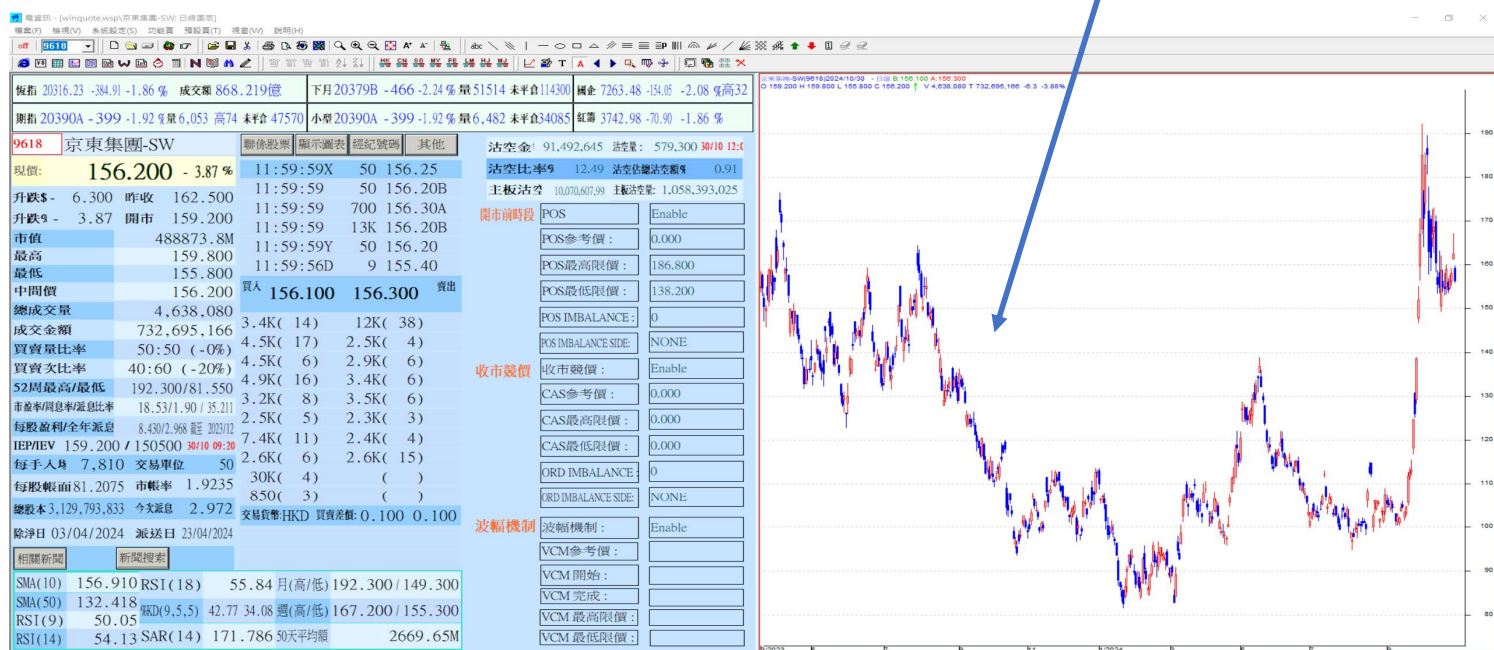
電資訊 - [winquote.wsp\京東集團-SW: 日綫圖表]
檔案(F) 檢視(V) 系統設定(S) 功能篇 預設頁(T) 視窗(W) 說明(H)
off 9618

恆指 20316.23 -384.91 -1.86 % 成交額 868.219億
下月 20379B -466 -2.24 % 量 51514 未平倉 114300
國企 7263.48 -154.05 -2.08 % 高32
期指 20390A -399 -1.92 % 量 6,053 高74 未平倉 47570
小型 20390A -399 -1.92 % 量 6,482 未平倉 34085
紅籌 3742.98 -70.90 -1.86 %

9618 京東集團-SW
現價: 156.200 - 3.87 %
升跌$ - 6.300 昨收 162.500
升跌% - 3.87 開市 159.200
市值 488873.8M
最高 159.800
最低 155.800
中間價 156.200
總成交量 4,638,080
成交金額 732,695,166
買賣量比率 50:50 (-0%)
買賣次比率 40:60 (-20%)
52周最高/最低 192.300/81.550
市盈率/周息率/派息比率 18.53/1.90 / 35.211
每股盈利/全年派息 8.430/2.968 截至 2023/12
IEP/IEV 159.200 / 150500 30/10 09:20
每手入場 7,810 交易單位 50
每股帳面 81.2075 市帳率 1.9235
總股本 3,129,793,833 今次派息 2.972
除淨日 03/04/2024 派送日 23/04/2024
相關新聞 新聞搜索

聯係股票 顯示圖表 經紀號碼 其他
11:59:59X 50 156.25
11:59:59 50 156.20B
11:59:59 700 156.30A
11:59:59 13K 156.20B
11:59:59Y 50 156.20
11:59:56D 9 155.40
買入 156.100 156.300 賣出
| | |
|---|---|
| 3.4K( 14) | 12K( 38) |
| 4.5K( 17) | 2.5K( 4) |
| 4.5K( 6) | 2.9K( 6) |
| 4.9K( 16) | 3.4K( 6) |
| 3.2K( 8) | 3.5K( 6) |
| 2.5K( 5) | 2.3K( 3) |
| 7.4K( 11) | 2.4K( 4) |
| 2.6K( 6) | 2.6K( 15) |
| 30K( 4) | ( ) |
| 850( 3) | ( ) |
交易貨幣:HKD 買賣差價: 0.100 0.100

沽空金額 91,492,645 沽空量: 579,300 30/10 12:0
沽空比率% 12.49 沽空佔總沽空額% 0.91
主板沽空 10,070,607.99 主板沽空量: 1,058,393,025
開市前時段 POS Enable
POS参考價: 0.000
POS最高限價: 186.800
POS最低限價: 138.200
POS IMBALANCE: 0
POS IMBALANCE SIDE: NONE
收市競價 收市競價: Enable
CAS参考價: 0.000
CAS最高限價: 0.000
CAS最低限價: 0.000
ORD IMBALANCE: 0
ORD IMBALANCE SIDE: NONE
波幅機制 波幅機制: Enable
VCM参考價:
VCM 開始:
VCM 完成:
VCM 最高限價:
VCM 最低限價:

SMA(10) 156.910 RSI(18) 55.84 月(高/低) 192.300 / 149.300
SMA(50) 132.418 %KD(9,5,5) 42.77 34.08 週(高/低) 167.200 / 155.300
RSI(9) 50.05
RSI(14) 54.13 SAR(14) 171.786 50天平均額 2669.65M

京東集團-SW(9618)2024/10/30 - 日綫 B:156.100 A:156.300
O 159.200 H 159.800 L 155.800 C 156.200 V 4,638,080 T 732,695,166 -6.3 -3.88%
190 180 170 160 150 140 130 120 110 100 90 80